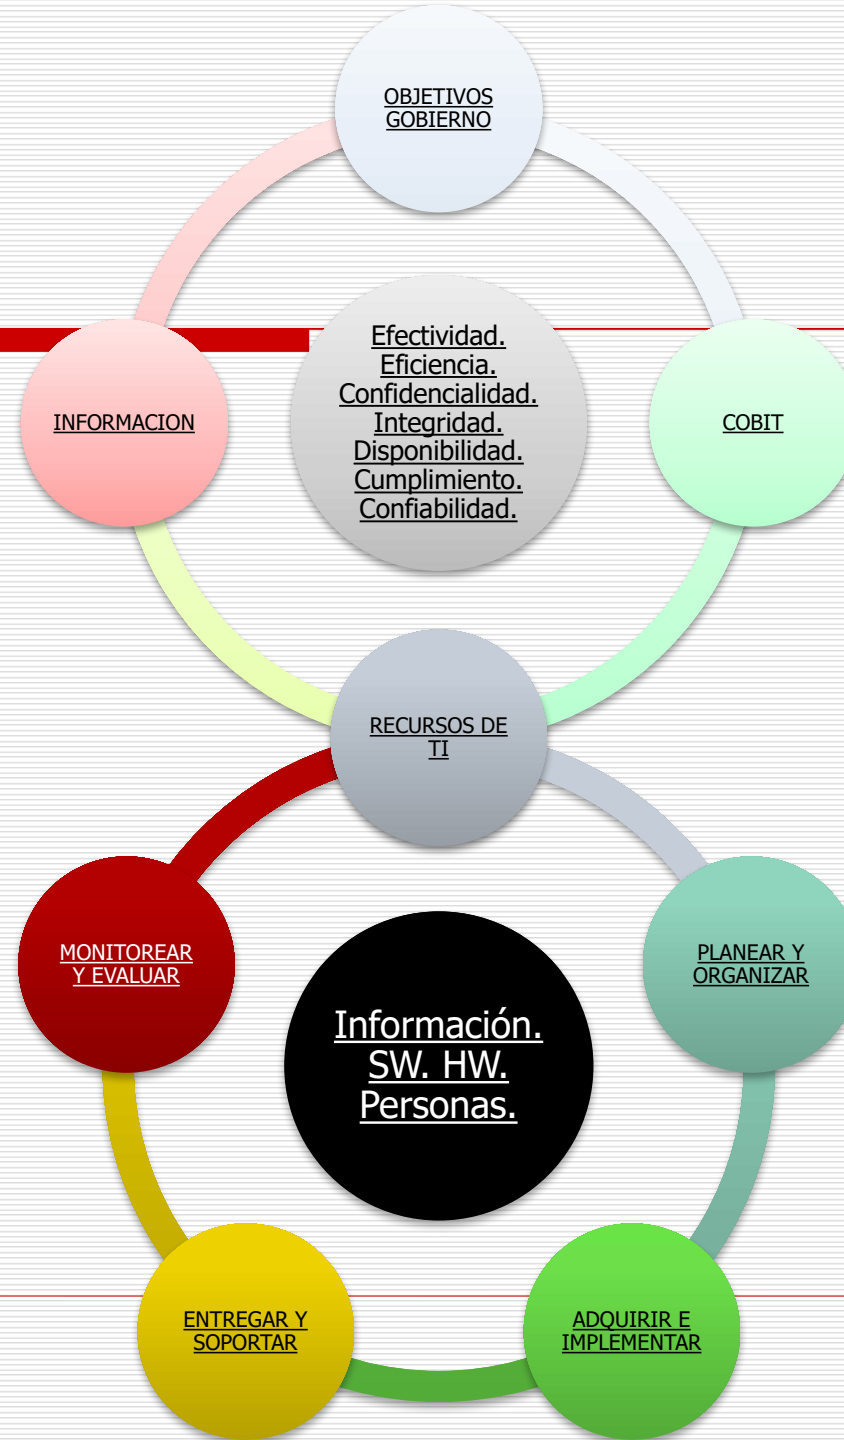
OBJETIVOS GOBIERNO

INFORMACION

Efectividad.
Eficiencia.
Confidencialidad.
Integridad.
Disponibilidad.
Cumplimiento.
Confiabilidad.

COBIT

RECURSOS DE TI

MONITOREAR Y EVALUAR

Información.
SW. HW.
Personas.

PLANEAR Y ORGANIZAR

ENTREGAR Y SOPORTAR

ADQUIRIR E IMPLEMENTAR